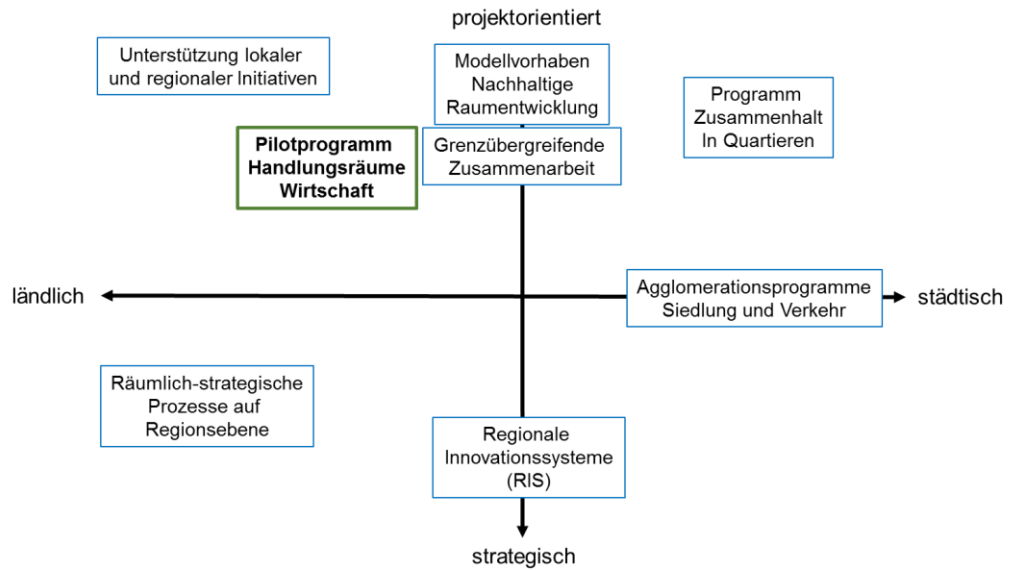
projektorientiert

Unterstützung lokaler und regionaler Initiativen

Modellvorhaben Nachhaltige Raumentwicklung

Programm Zusammenhalt In Quartieren

Pilotprogramm Handlungsräume Wirtschaft

Grenzübergreifende Zusammenarbeit

ländlich

Agglomerationsprogramme Siedlung und Verkehr

städtisch

Räumlich-strategische Prozesse auf Regionsebene

Regionale Innovationssysteme (RIS)

strategisch